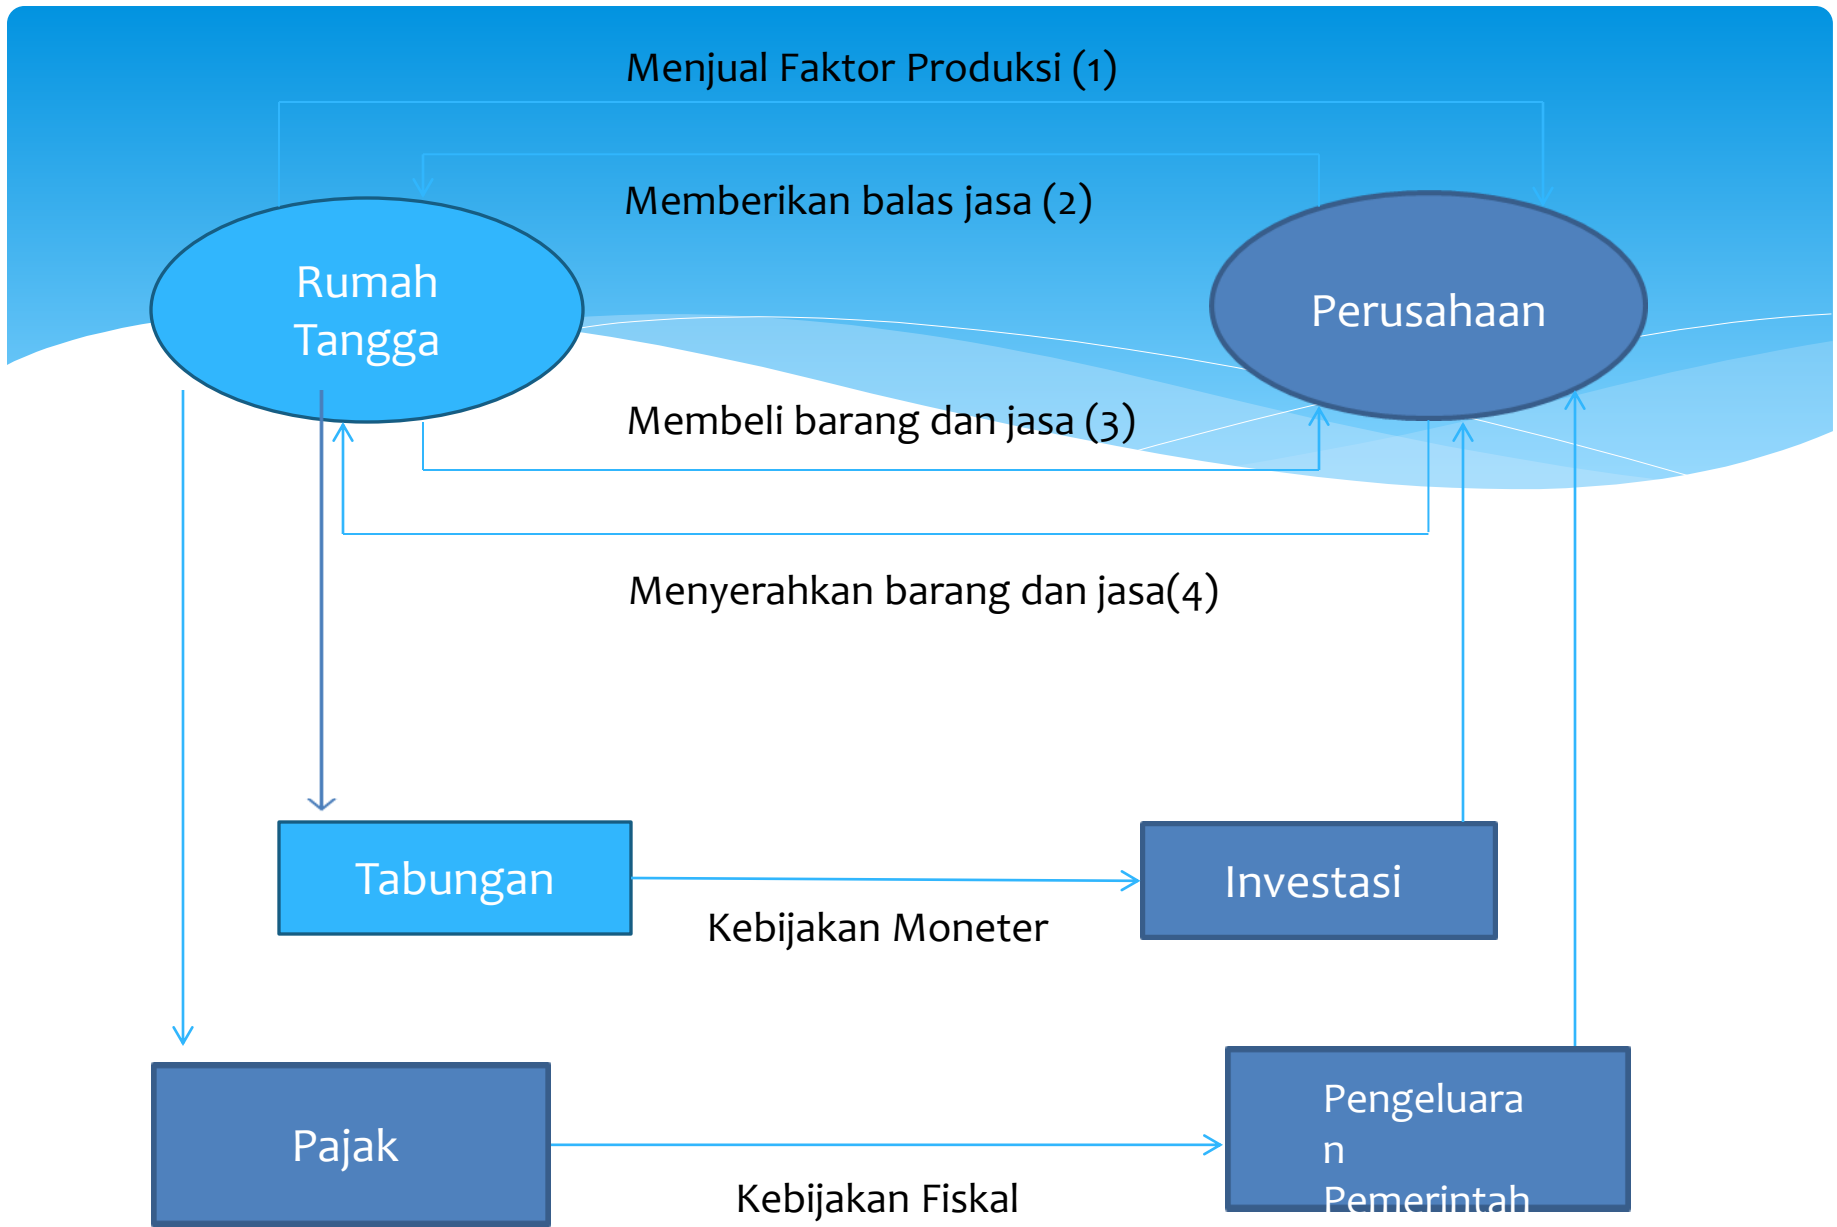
Menjual Faktor Produksi (1)

Memberikan balas jasa (2)

Rumah Tangga

Perusahaan

Membeli barang dan jasa (3)

Menyerahkan barang dan jasa(4)

Tabungan

Investasi

Kebijakan Moneter

Pajak

Pengeluara
n
Pemerintah

Kebijakan Fiskal